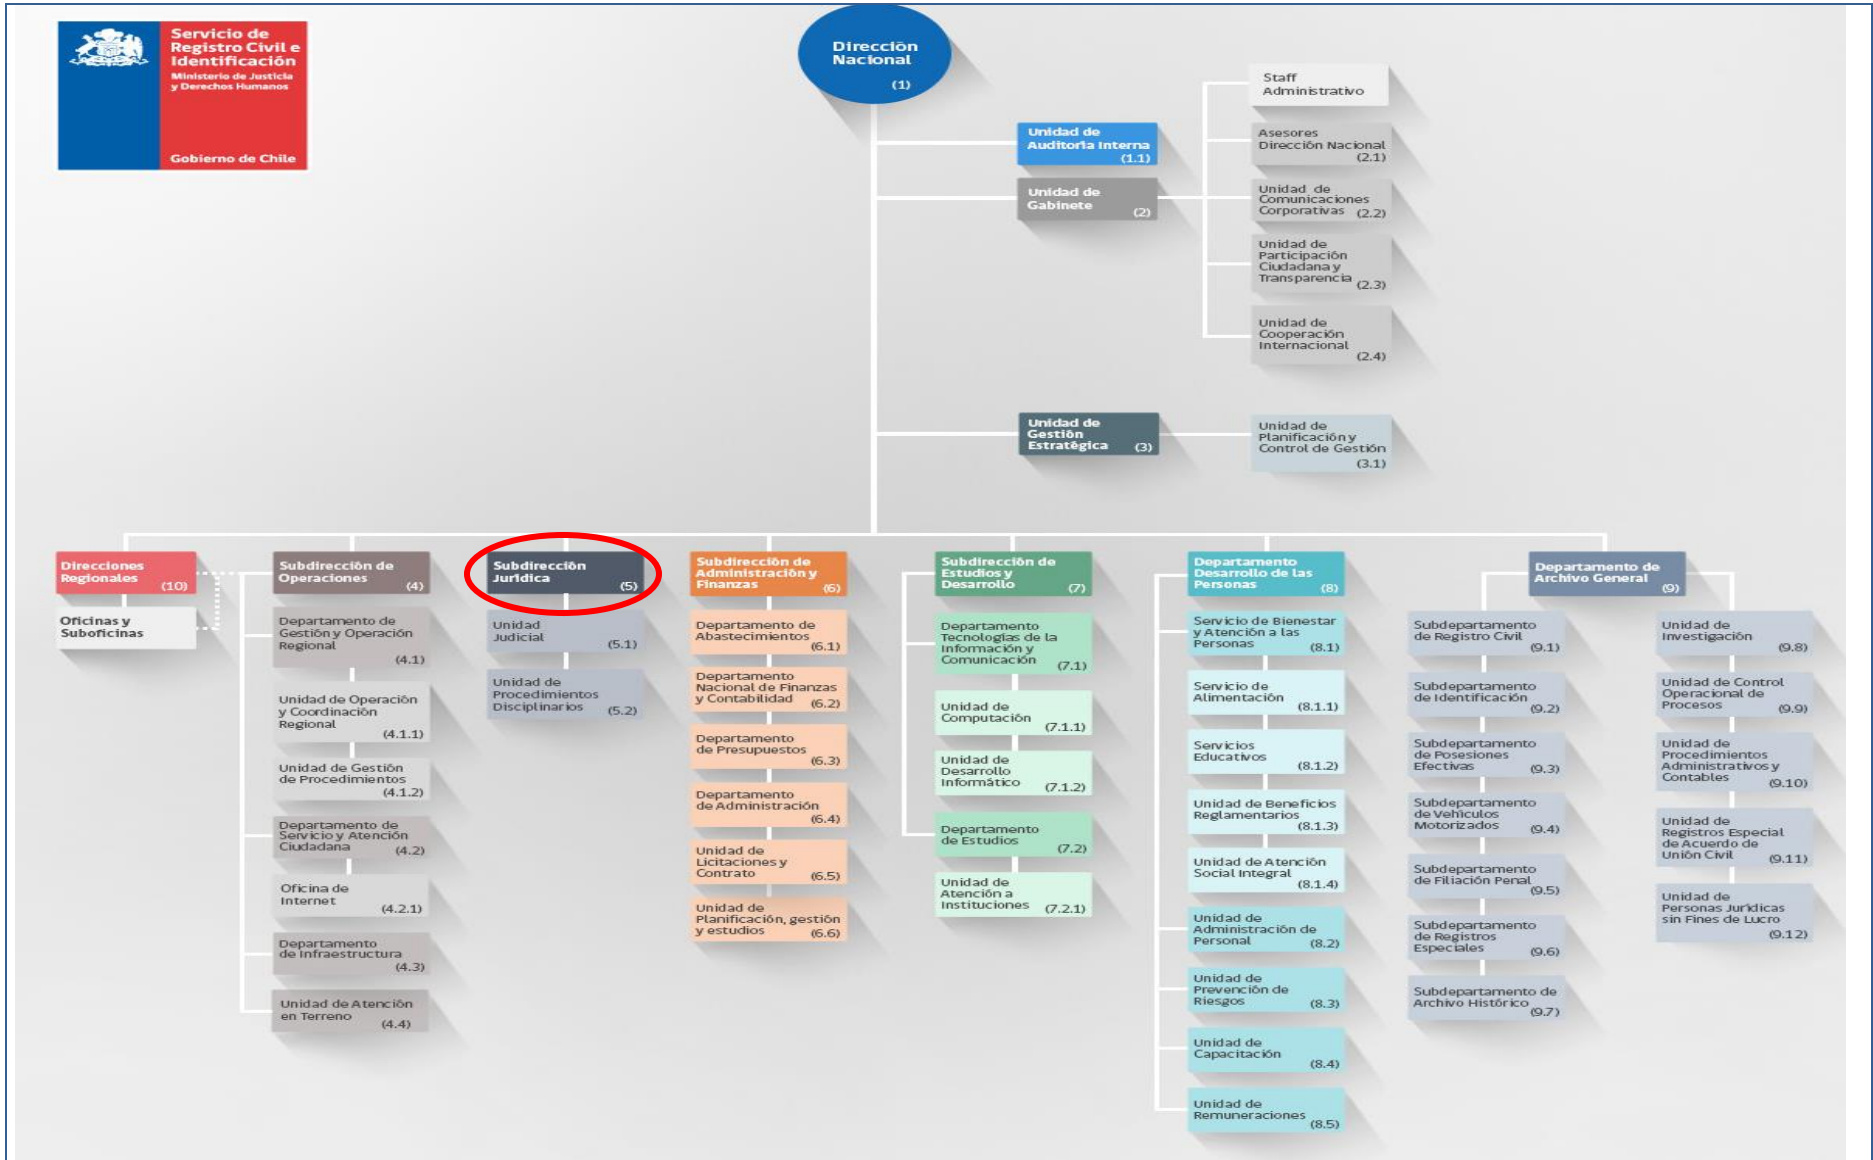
Servicio de Registro Civil e Identificación
Ministerio de Justicia y Derechos Humanos
Gobierno de Chile

Dirección Nacional (1)

Unidad de Auditoría Interna (1.1)

Unidad de Gabinete (2)

Staff Administrativo

Asesores Dirección Nacional (2.1)

Unidad de Comunicaciones Corporativas (2.2)

Unidad de Participación Ciudadana y Transparencia (2.3)

Unidad de Cooperación Internacional (2.4)

Unidad de Gestión Estratégica (3)

Unidad de Planificación y Control de Gestión (3.1)

Direcciones Regionales (10)

Oficinas y Suboficinas

Subdirección de Operaciones (4)

Departamento de Gestión y Operación Regional (4.1)

Unidad de Operación y Coordinación Regional (4.1.1)

Unidad de Gestión de Procedimientos (4.1.2)

Departamento de Servicio y Atención Ciudadana (4.2)

Oficina de Internet (4.2.1)

Departamento de Infraestructura (4.3)

Unidad de Atención en Terreno (4.4)

Subdirección Jurídica (5)

Unidad Judicial (5.1)

Unidad de Procedimientos Disciplinarios (5.2)

Subdirección de Administración y Finanzas (6)

Departamento de Abastecimientos (6.1)

Departamento Nacional de Finanzas y Contabilidad (6.2)

Departamento de Presupuestos (6.3)

Departamento de Administración (6.4)

Unidad de Licitaciones y Contrato (6.5)

Unidad de Planificación, gestión y estudios (6.6)

Subdirección de Estudios y Desarrollo (7)

Departamento Tecnologías de la Información y Comunicación (7.1)

Unidad de Computación (7.1.1)

Unidad de Desarrollo Informático (7.1.2)

Departamento de Estudios (7.2)

Unidad de Atención a Instituciones (7.2.1)

Departamento Desarrollo de las Personas (8)

Servicio de Bienestar y Atención a las Personas (8.1)

Servicio de Alimentación (8.1.1)

Servicios Educativos (8.1.2)

Unidad de Beneficios Reglamentarios (8.1.3)

Unidad de Atención Social Integral (8.1.4)

Unidad de Administración de Personal (8.2)

Unidad de Prevención de Riesgos (8.3)

Unidad de Capacitación (8.4)

Unidad de Remuneraciones (8.5)

Departamento de Archivo General (9)

Subdepartamento de Registro Civil (9.1)

Subdepartamento de Identificación (9.2)

Subdepartamento de Posesiones Efectivas (9.3)

Subdepartamento de Vehículos Motorizados (9.4)

Subdepartamento de Filiación Penal (9.5)

Subdepartamento de Registros Especiales (9.6)

Subdepartamento de Archivo Histórico (9.7)

Unidad de Investigación (9.8)

Unidad de Control Operacional de Procesos (9.9)

Unidad de Procedimientos Administrativos y Contables (9.10)

Unidad de Registros Especial de Acuerdo de Unión Civil (9.11)

Unidad de Personas Jurídicas sin Fines de Lucro (9.12)